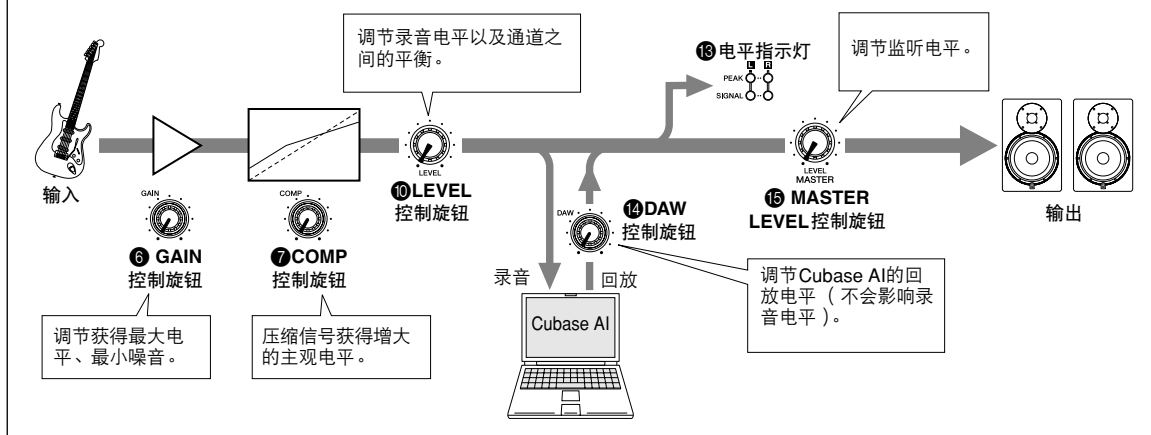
输入

GAIN

❻ GAIN 控制旋钮

调节获得最大电平、最小噪音。

COMP

❼COMP 控制旋钮

压缩信号获得增大的主观电平。

调节录音电平以及通道之间的平衡。

LEVEL

❿LEVEL 控制旋钮

录音

Cubase AI

DAW

⓮DAW 控制旋钮

回放

调节Cubase AI的回放电平（不会影响录音电平）。

⓭电平指示灯

L R

PEAK

SIGNAL

调节监听电平。

LEVEL MASTER

⓯ MASTER LEVEL控制旋钮

输出